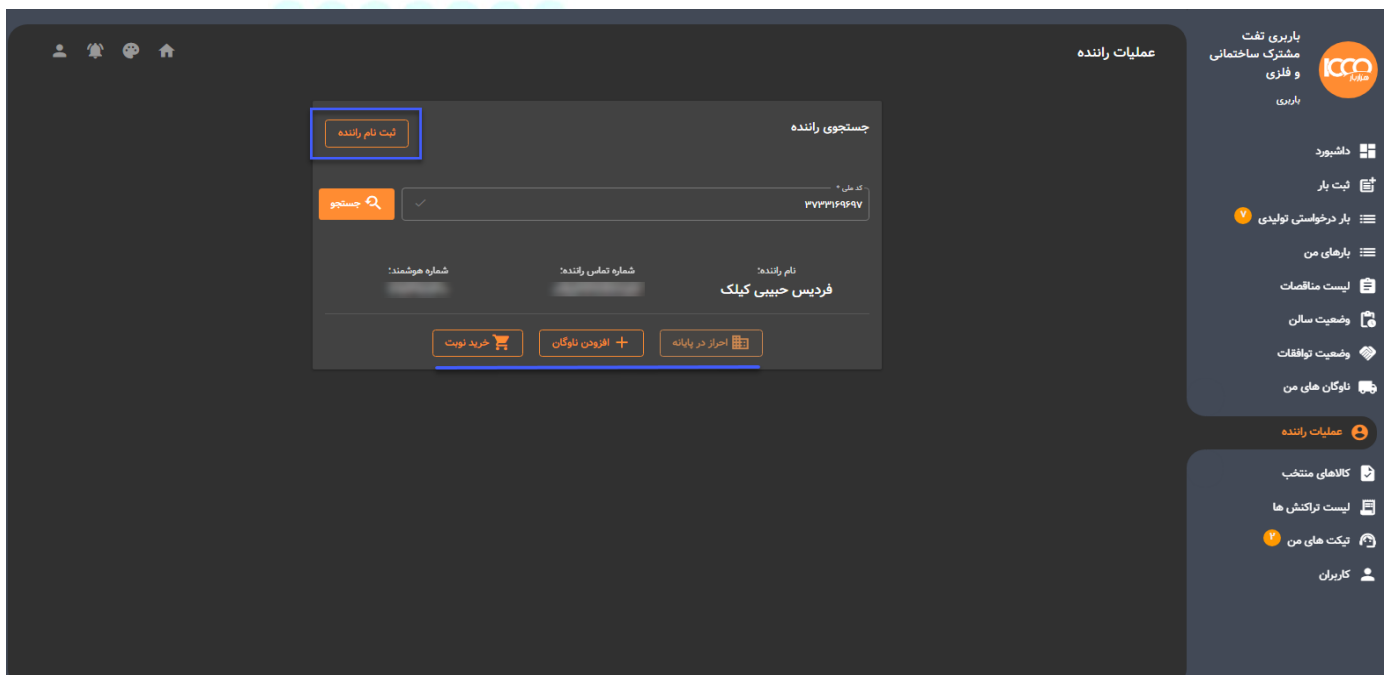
باربری تفت مشترک ساختمانی و فلزی
باربری
داشبورد
ثبت بار
بار درخواستی تولیدی ۷
بارهای من
لیست مناقصات
وضعیت سالن
وضعیت توافقات
ناوگان های من
عملیات راننده
کالاهای منتخب
لیست تراکنش ها
تیکت های من ۲
کاربران

عملیات راننده

جستجوی راننده
ثبت نام راننده
کد ملی *
۳۷۳۳۱۶۹۶۹۷
جستجو
نام راننده:
فردیس حبیبی کیلک
شماره تماس راننده:
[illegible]
شماره هوشمند:
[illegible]
احراز در پایانه
افزودن ناوگان
خرید نوبت